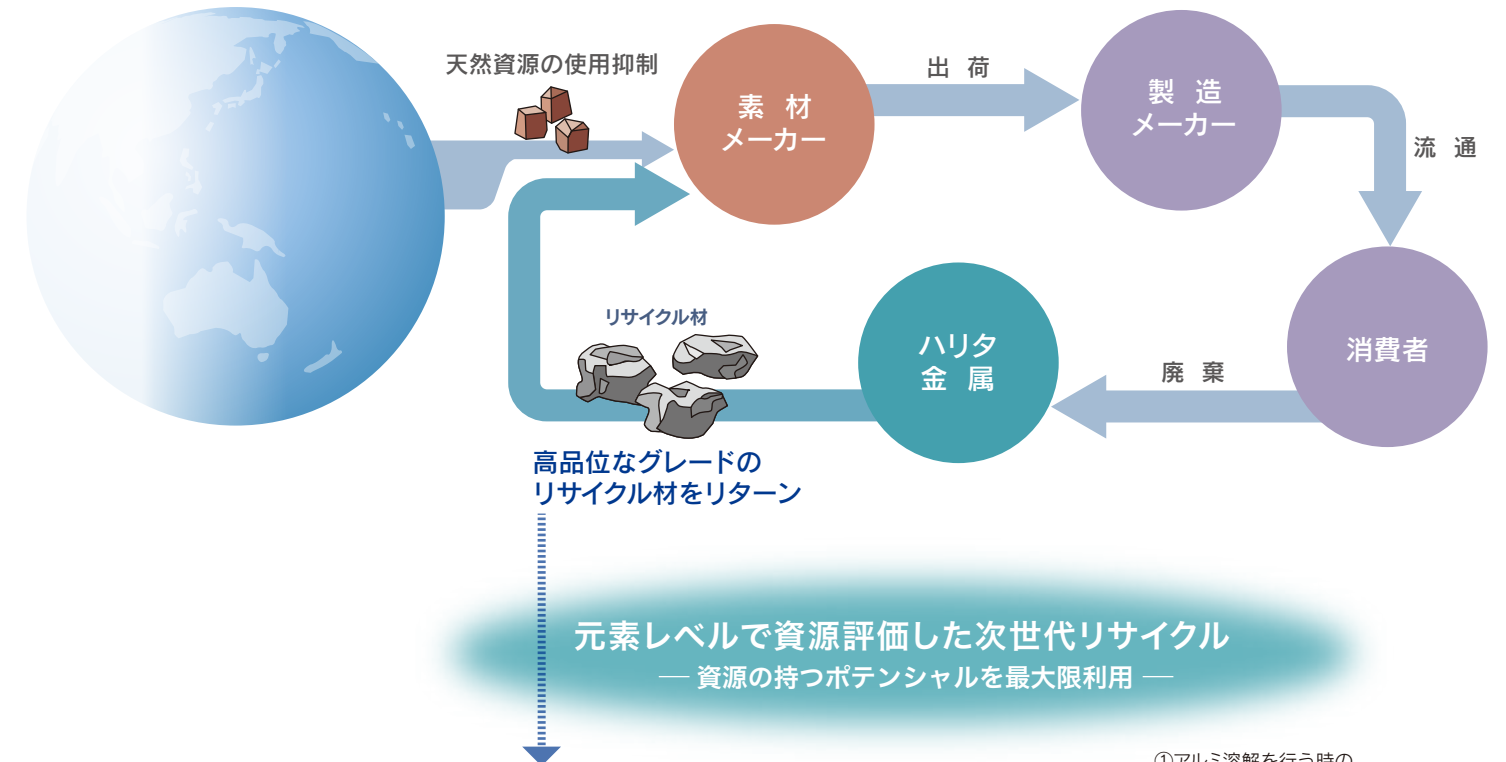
天然資源の使用抑制

素 材
メーカー

出 荷

製 造
メーカー

流 通

消費者

廃 棄

ハリタ
金 属

リサイクル材

高品位なグレードの
リサイクル材をリターン

元素レベルで資源評価した次世代リサイクル
— 資源の持つポテンシャルを最大限利用 —

①アルミ溶解を行う時の